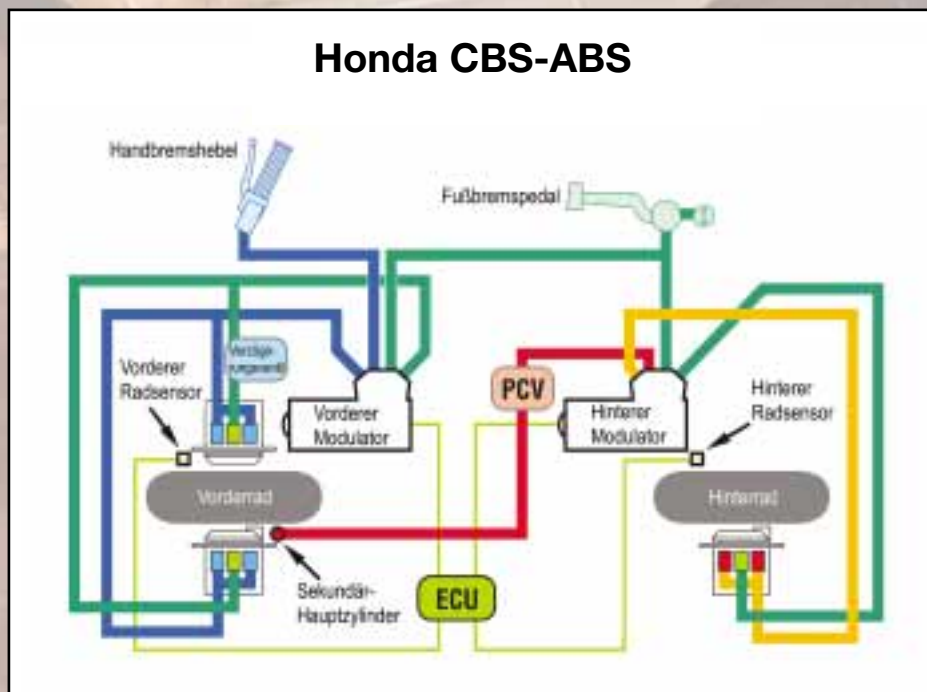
Honda CBS-ABS

Handbremshebel

Fußbremspedal

Verzögerungsventil

Vorderer Radsensor

Vorderer Modulator

PCV

Hinterer Modulator

Hinterer Radsensor

Vorderrad

Hinterrad

Sekundär-Hauptzylinder

ECU